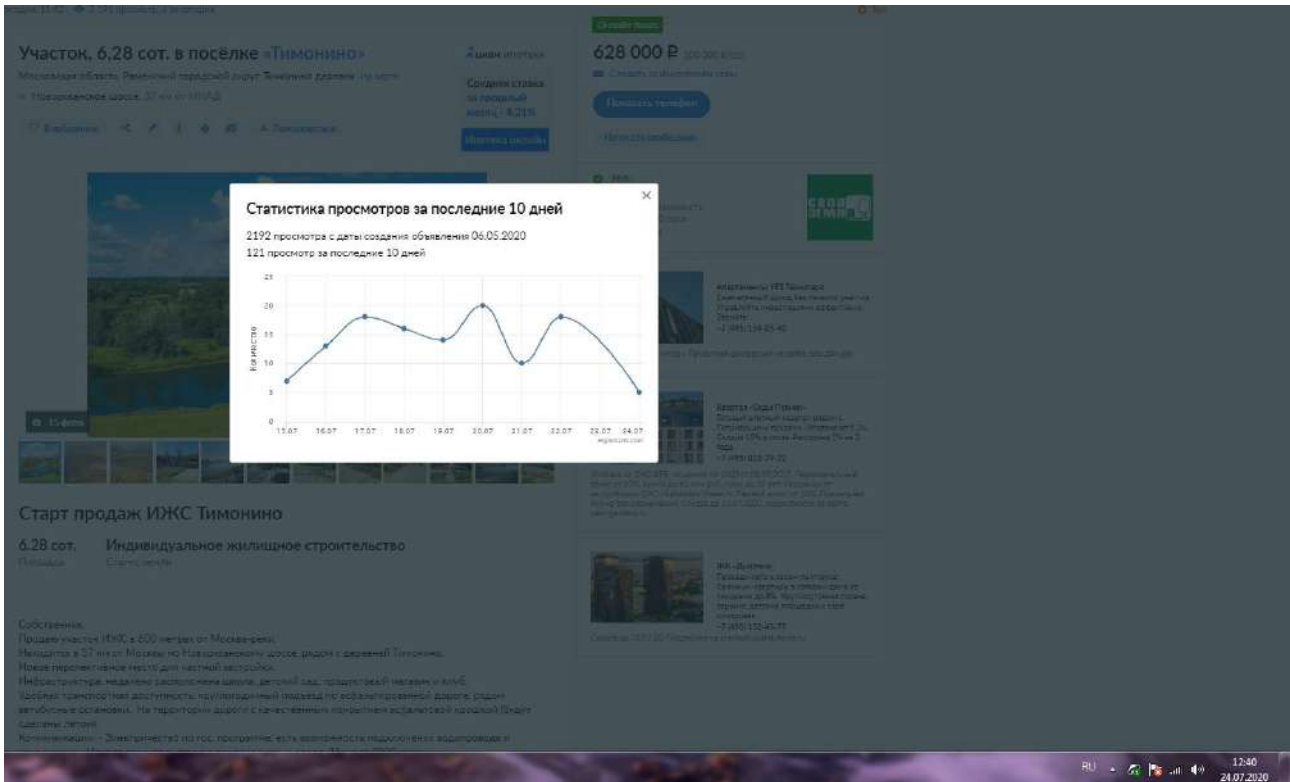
Участок, 6.28 сот. в посёлке «Тимонино»

Московская область, Раменский городской округ, Тимонино деревня

Новорязанское шоссе, 37 км от МКАД

Избранное

Средняя ставка за

Ипотека онлайн

628 000 ₽

Показать телефон

Написать сообщение

Статистика просмотров за последние 10 дней

2192 просмотра с даты создания объявления 06.05.2020
121 просмотр за последние 10 дней

25
20
15
10
5
0

Количество

15.07 16.07 17.07 18.07 19.07 20.07 21.07 22.07 23.07 24.07

15 фото

Старт продаж ИЖС Тимонино

6.28 сот. Площадь

Индивидуальное жилищное строительство
Статус земли

Собственник.
Продаю участок ИЖС в 600 метрах от Москва-реки.

RU 12:40 24.07.2020